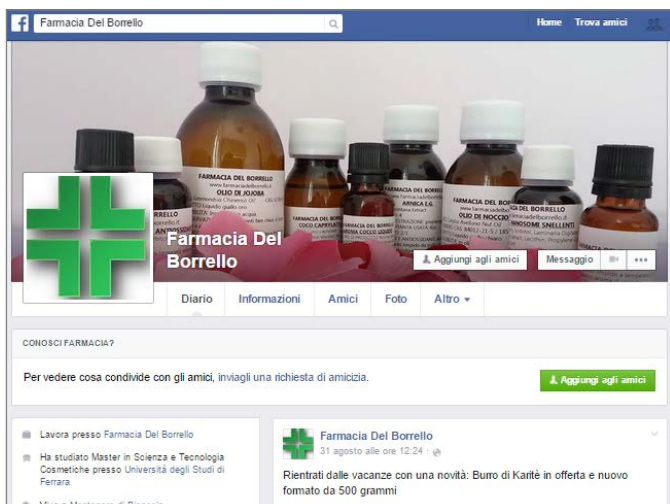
Farmacia Del Borrello

Home Trova amici

FARMACIA DEL BORRELLO
OLIO DI JOJOBA

FARMACIA DEL BORRELLO
OLIO DI NOCCIOLO

ARNICA

COCO CAPRYLATE

Farmacia Del Borrello

Aggiungi agli amici
Messaggio

Diario
Informazioni
Amici
Foto
Altro

CONOSCI FARMACIA?

Per vedere cosa condivide con gli amici, inviagli una richiesta di amicizia.

Aggiungi agli amici

Lavora presso Farmacia Del Borrello

Ha studiato Master in Scienza e Tecnologia Cosmetiche presso Università degli Studi di Ferrara

Farmacia Del Borrello
31 agosto alle ore 12:24

Rientrati dalle vacanze con una novità: Burro di Karitè in offerta e nuovo formato da 500 grammi